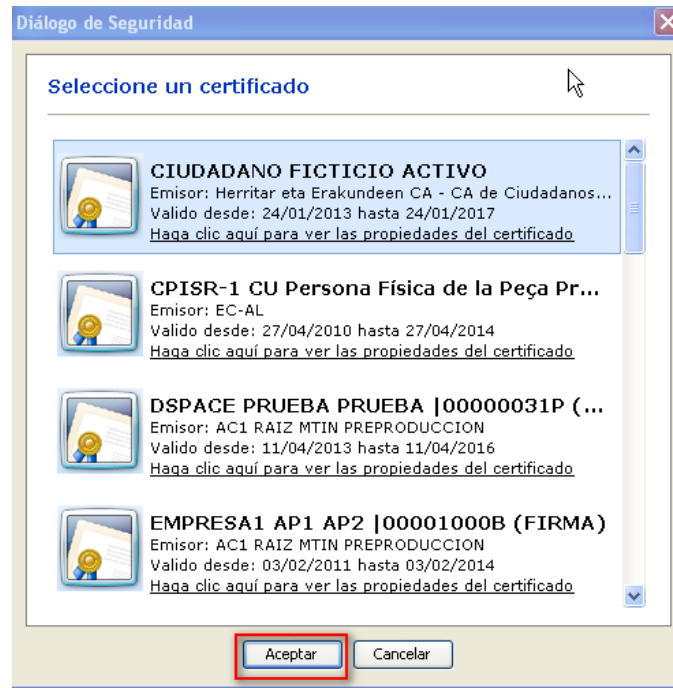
Diálogo de Seguridad

Seleccione un certificado

CIUDADANO FICTICIO ACTIVO
Emisor: Herritar eta Erakundeen CA - CA de Ciudadanos...
Valido desde: 24/01/2013 hasta 24/01/2017
Haga clic aquí para ver las propiedades del certificado

CPISR-1 CU Persona Física de la Peça Pr...
Emisor: EC-AL
Valido desde: 27/04/2010 hasta 27/04/2014
Haga clic aquí para ver las propiedades del certificado

DSPACE PRUEBA PRUEBA |00000031P (...
Emisor: AC1 RAIZ MTIN PREPRODUCCION
Valido desde: 11/04/2013 hasta 11/04/2016
Haga clic aquí para ver las propiedades del certificado

EMPRESA1 AP1 AP2 |00001000B (FIRMA)
Emisor: AC1 RAIZ MTIN PREPRODUCCION
Valido desde: 03/02/2011 hasta 03/02/2014
Haga clic aquí para ver las propiedades del certificado

Aceptar Cancelar